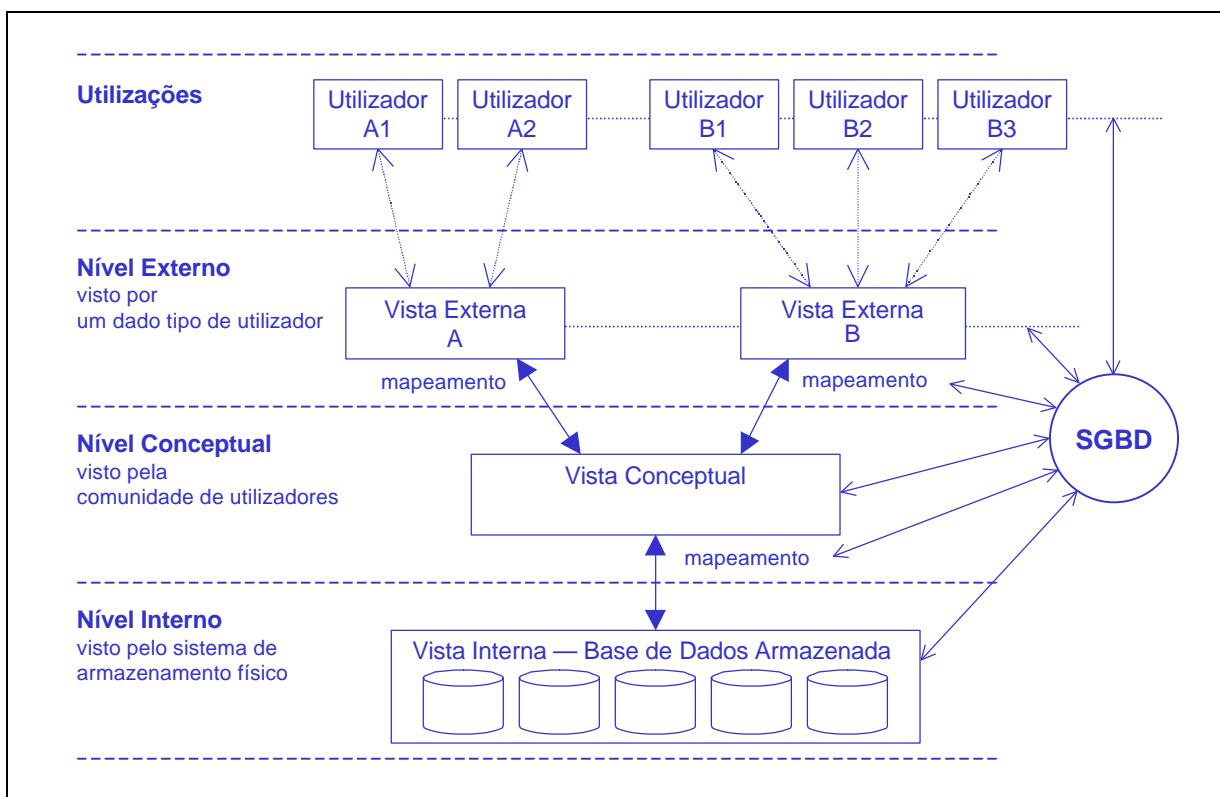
**Utilizações**

Utilizador A1

Utilizador A2

Utilizador B1

Utilizador B2

Utilizador B3

**Nível Externo**
visto por
um dado tipo de utilizador

Vista Externa A

Vista Externa B

mapeamento

mapeamento

**Nível Conceptual**
visto pela
comunidade de utilizadores

Vista Conceptual

**SGBD**

mapeamento

**Nível Interno**
visto pelo sistema de
armazenamento físico

Vista Interna — Base de Dados Armazenada